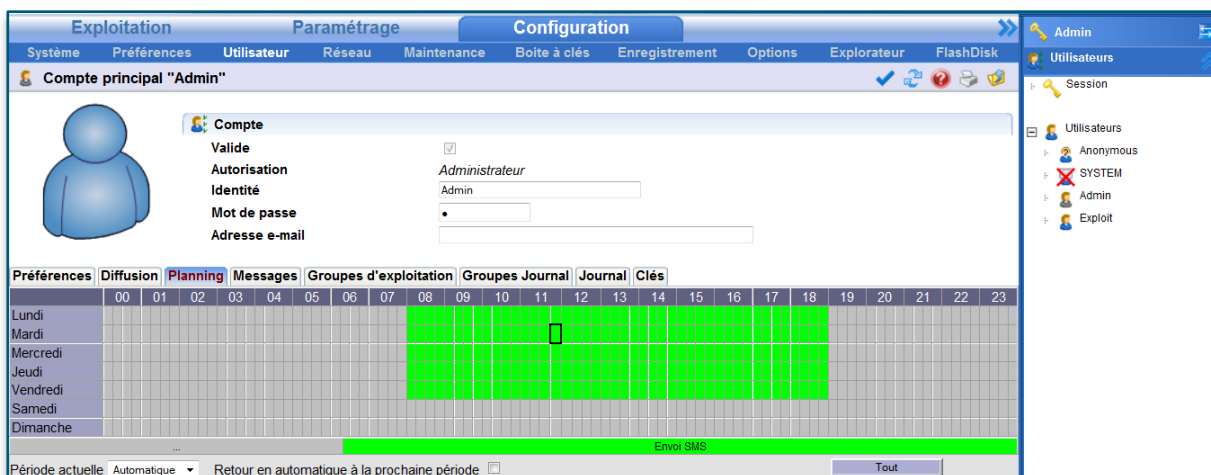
Exploitation | Paramétrage | Configuration

Système | Préférences | Utilisateur | Réseau | Maintenance | Boite à clés | Enregistrement | Options | Explorateur | FlashDisk

Compte principal "Admin"

Compte

Valide

Autorisation | Administrateur

Identité | Admin

Mot de passe | •

Adresse e-mail

Préférences | Diffusion | Planning | Messages | Groupes d'exploitation | Groupes Journal | Journal | Clés

| | 00 | 01 | 02 | 03 | 04 | 05 | 06 | 07 | 08 | 09 | 10 | 11 | 12 | 13 | 14 | 15 | 16 | 17 | 18 | 19 | 20 | 21 | 22 | 23 |
|---|---|---|---|---|---|---|---|---|---|---|---|---|---|---|---|---|---|---|---|---|---|---|---|---|
| Lundi | | | | | | | | | | | | | | | | | | | | | | | | |
| Mardi | | | | | | | | | | | | | | | | | | | | | | | | |
| Mercredi | | | | | | | | | | | | | | | | | | | | | | | | |
| Jeudi | | | | | | | | | | | | | | | | | | | | | | | | |
| Vendredi | | | | | | | | | | | | | | | | | | | | | | | | |
| Samedi | | | | | | | | | | | | | | | | | | | | | | | | |
| Dimanche | | | | | | | | | | | | | | | | | | | | | | | | |

...

Envoi SMS

Période actuelle Automatique

Retour en automatique à la prochaine période

Tout

Admin

Utilisateurs

Session

Utilisateurs

Anonymous

SYSTEM

Admin

Exploit